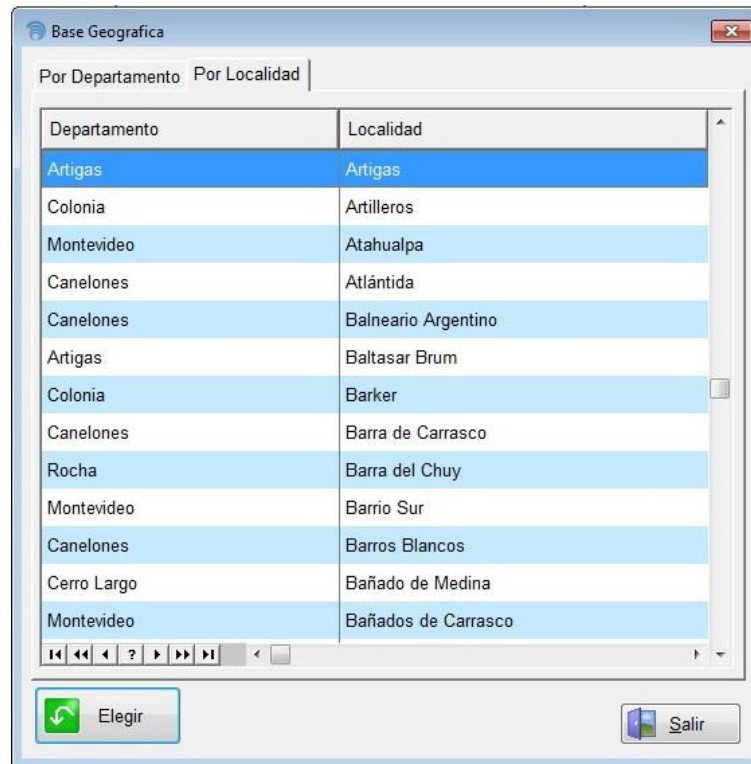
Base Geografica

Por Departamento | Por Localidad

| Departamento | Localidad |
|---|---|
| Artigas | Artigas |
| Colonia | Artilleros |
| Montevideo | Atahualpa |
| Canelones | Atlántida |
| Canelones | Balneario Argentino |
| Artigas | Baltasar Brum |
| Colonia | Barker |
| Canelones | Barra de Carrasco |
| Rocha | Barra del Chuy |
| Montevideo | Barrio Sur |
| Canelones | Barros Blancos |
| Cerro Largo | Bañado de Medina |
| Montevideo | Bañados de Carrasco |

?

Elegir

Salir